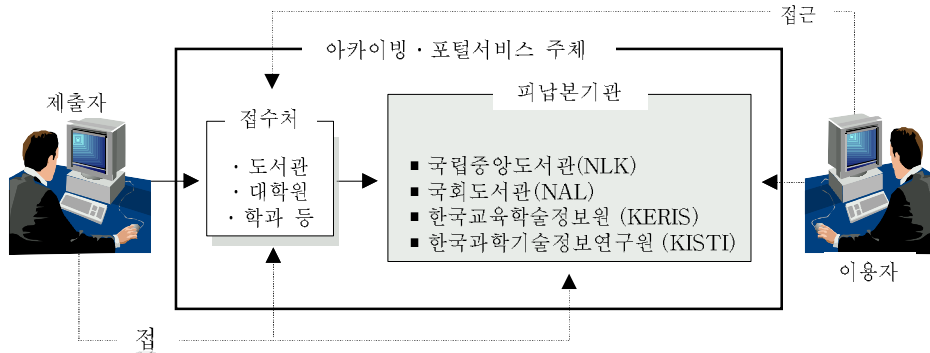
접근

아카이빙 · 포털서비스 주체

제출자

접수처

· 도서관
· 대학원
· 학과 등

피납본기관

■ 국립중앙도서관(NLK)
■ 국회도서관(NAL)
■ 한국교육학술정보원 (KERIS)
■ 한국과학기술정보연구원 (KISTI)

이용자

접